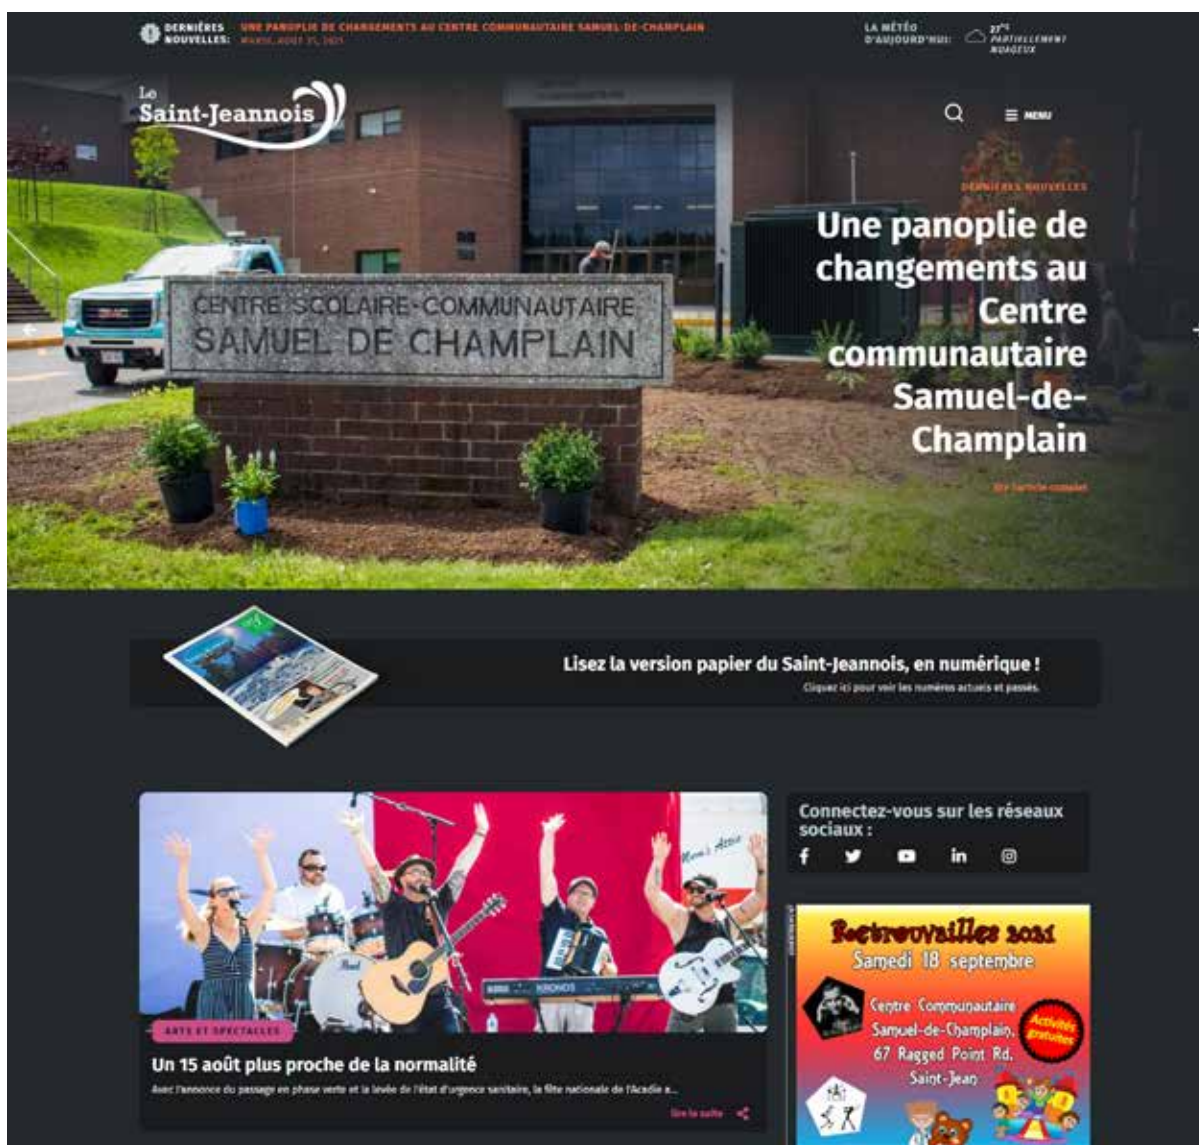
DERNIÈRES NOUVELLES: UNE PANOPLIE DE CHANGEMENTS AU CENTRE COMMUNAUTAIRE SAMUEL-DE-CHAMPLAIN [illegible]

LA MÉTÉO D'AUJOURD'HUI: 27°C PARTIELLEMENT NUAGEUX

Le Saint-Jeannois

MENU

DERNIÈRES NOUVELLES

Une panoplie de changements au Centre communautaire Samuel-de-Champlain

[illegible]

CENTRE SCOLAIRE-COMMUNAUTAIRE SAMUEL DE CHAMPLAIN

Lisez la version papier du Saint-Jeannois, en numérique !

Cliquez ici pour voir les numéros actuels et passés.

ARTS ET SPECTACLES

Un 15 août plus proche de la normalité

Avec l'annonce du passage en phase verte et la levée de l'état d'urgence sanitaire, la fête nationale de l'Acadie a...

Lire la suite

Connectez-vous sur les réseaux sociaux :

Retrouvailles 2021

Samedi 18 septembre

Centre Communautaire Samuel-de-Champlain, 67 Ragged Point Rd. Saint-Jean

Activités gratuites